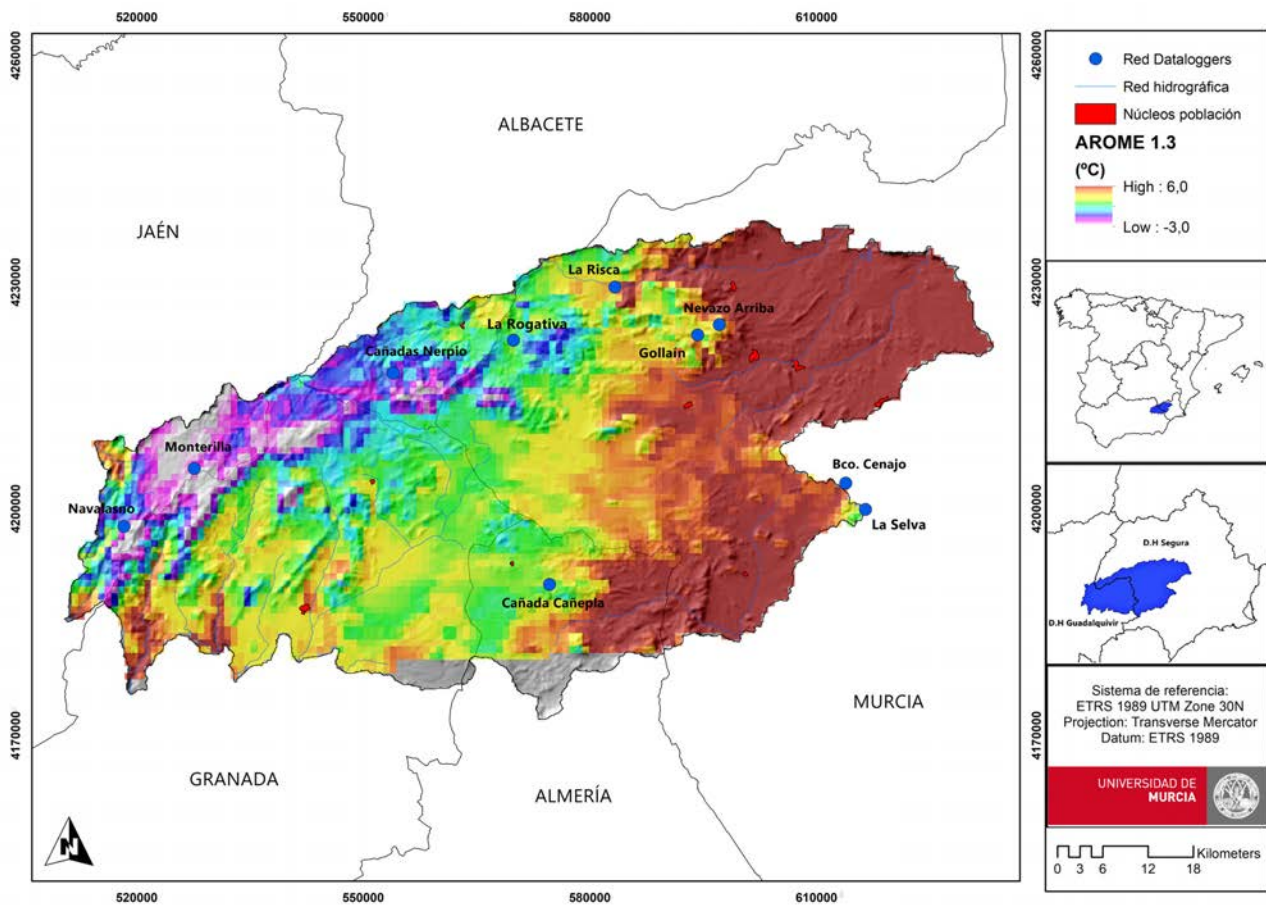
520000 550000 580000 610000

4260000
4230000
4200000
4170000

ALBACETE

JAÉN

La Risca
Nevazo Arriba
La Rogativa
Gollain
Cañadas Nerpio
Monterilla
Navalasno
Bco. Cenajo
La Selva
Cañada Cañepla

MURCIA

GRANADA

ALMERÍA

N

520000 550000 580000 610000

Red Dataloggers
Red hidrográfica
Núcleos población
AROME 1.3
(ºC)
High : 6,0
Low : -3,0

4260000
4230000
4200000
4170000

D.H Segura
D.H Guadalquivir

Sistema de referencia:
ETRS 1989 UTM Zone 30N
Projection: Transverse Mercator
Datum: ETRS 1989

UNIVERSIDAD DE
MURCIA

Kilometers
0 3 6 12 18